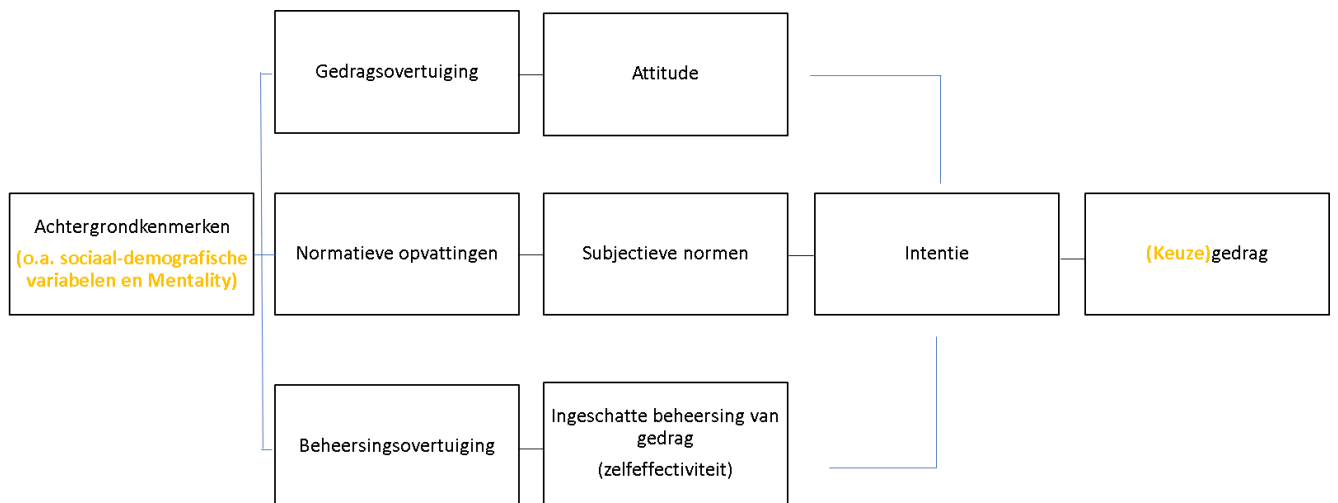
Achtergrondkenmerken

(o.a. sociaal-demografische variabelen en Mentality)

Gedragsovertuiging

Attitude

Normatieve opvattingen

Subjectieve normen

Intentie

(Keuze)gedrag

Beheersingsovertuiging

Ingeschatte beheersing van gedrag

(zelfeffectiviteit)